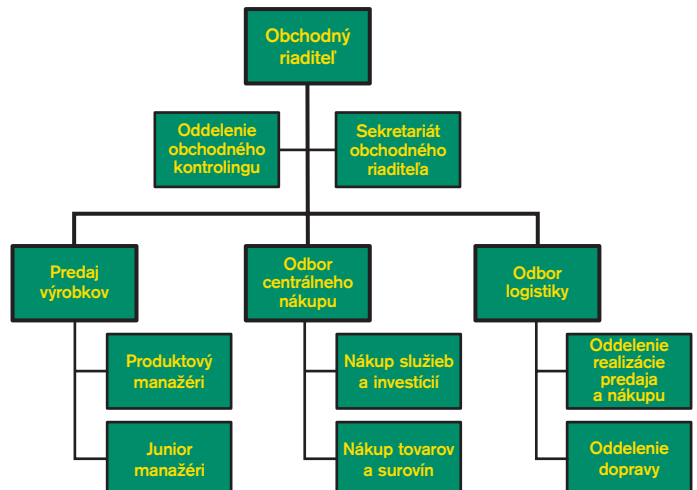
Obchodný riaditeľ

Oddelenie obchodného kontrolingu

Sekretariát obchodného riaditeľa

Predaj výrobkov

Odbor centrálneho nákupu

Odbor logistiky

Produktový manažéri

Junior manažéri

Nákup služieb a investícií

Nákup tovarov a surovín

Oddelenie realizácie predaja a nákupu

Oddelenie dopravy